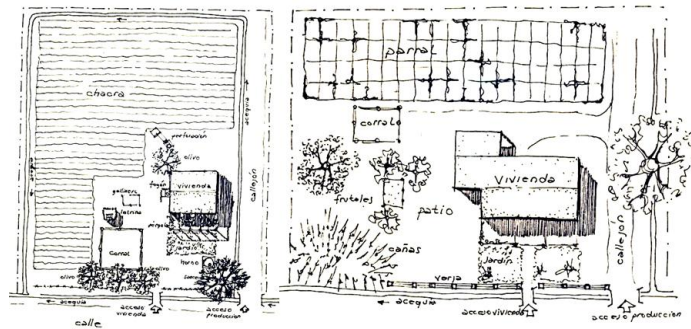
chacra
perforación
olivo
gallinero
fogón
vivienda
letrina
corral
pérgola
horno
olivo
acequia
acceso vivienda
acceso producción
calle
callejón

parral
corral
frutales
patio
vivienda
cañas
jardín
verja
acequia
acceso vivienda
acceso producción
callejón